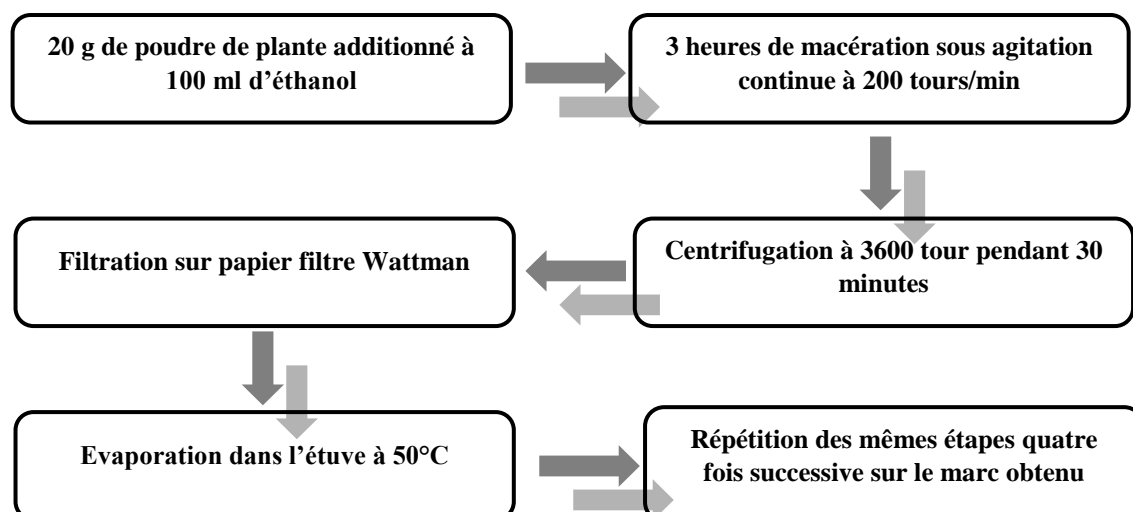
20 g de poudre de plante additionné à 100 ml d'éthanol

3 heures de macération sous agitation continue à 200 tours/min

Centrifugation à 3600 tour pendant 30 minutes

Filtration sur papier filtre Wattman

Evaporation dans l'étuve à 50°C

Répétition des mêmes étapes quatre fois successive sur le marc obtenu